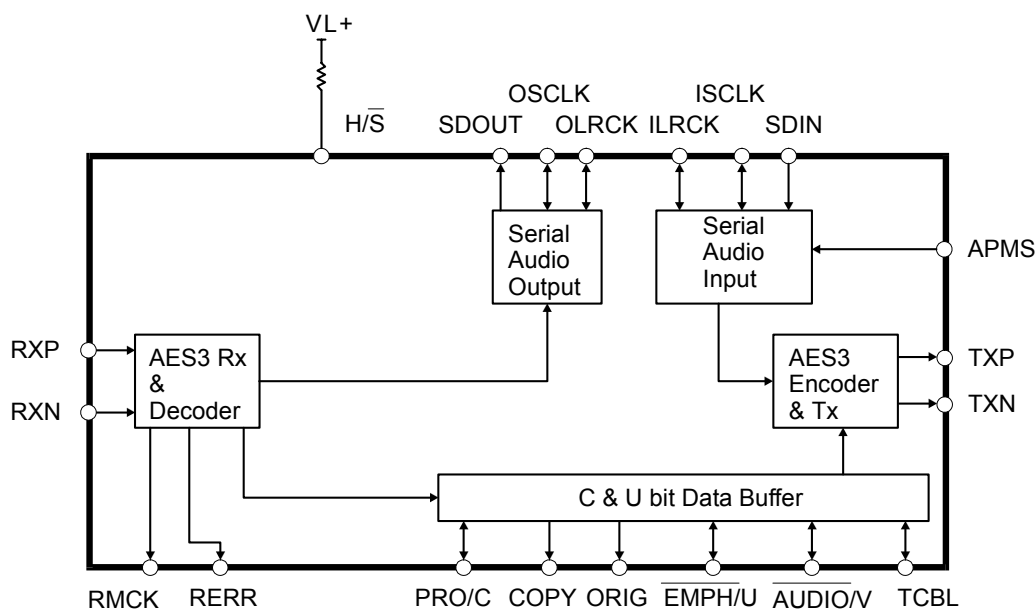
VL+

H/$\overline{S}$

OSCLK

SDOUT

OLRCK

ISCLK

ILRCK

SDIN

Serial Audio Output

Serial Audio Input

APMS

RXP

RXN

AES3 Rx & Decoder

AES3 Encoder & Tx

TXP

TXN

C & U bit Data Buffer

RMCK

RERR

PRO/C

COPY

ORIG

$\overline{\text{EMPH}}$/U

$\overline{\text{AUDIO}}$/V

TCBL